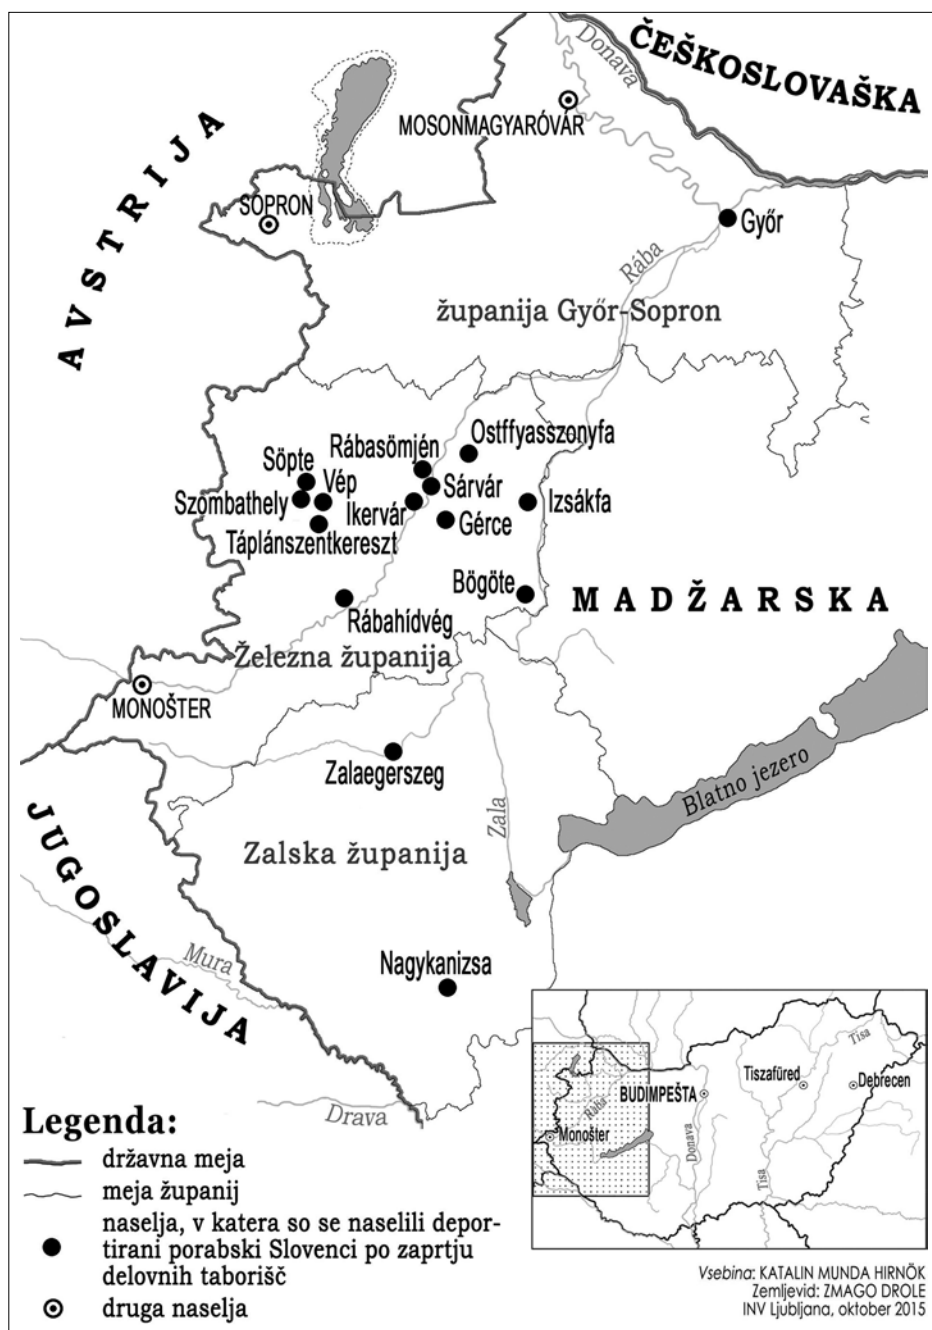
ČEŠKOSLOVAŠKA

Donava

MOSONMAGYARÓVÁR

AVSTRIJA

SOPRON

Győr

Rába

županija Győr-Sopron

Ostffyasszonyfa

Rábasömjén

Söpte

Vép

Sárvár

Szombathely

Ikervár

Izsákfa

Gérce

Táplánszentkereszt

Bögöte

MADŽARSKA

Rábahídvég

Železna županija

MONOŠTER

Zalaegerszeg

Blatno jezero

JUGOSLAVIJA

Zala

Zalska županija

Mura

Nagykanizsa

Tisa

Tiszafüred

Debrecen

BUDIMPEŠTA

Rába

Monošter

Donava

Tisa

Drava

Legenda:

državna meja

meja županij

naselja, v katera so se naselili deportirani porabski Slovenci po zaprtju delovnih taborišč

druga naselja

Vsebina: KATALIN MUNDA HIRNÖK
Zemljevid: ZMAGO DROLE
INV Ljubljana, oktober 2015